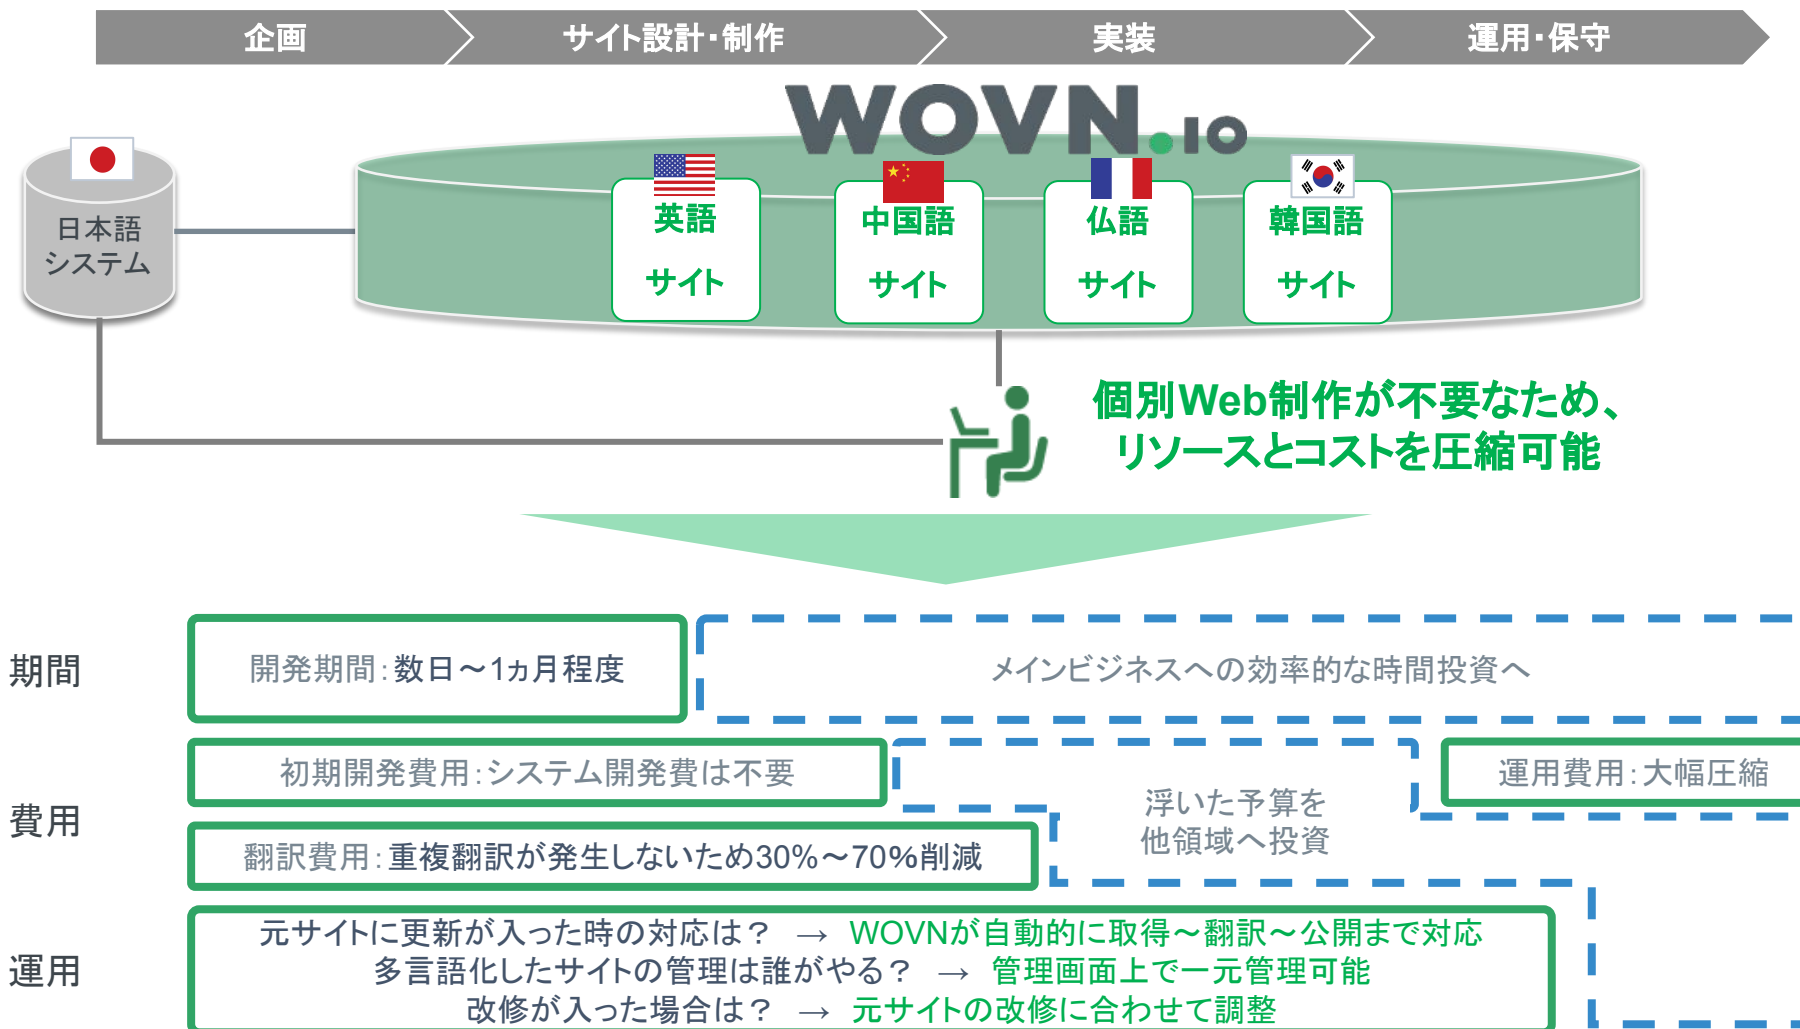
企画

サイト設計・制作

実装

運用・保守

WOVN.io

日本語
システム

英語
サイト

中国語
サイト

仏語
サイト

韓国語
サイト

個別Web制作が不要なため、
リソースとコストを圧縮可能

期間

開発期間：数日〜1ヵ月程度

メインビジネスへの効率的な時間投資へ

費用

初期開発費用：システム開発費は不要

浮いた予算を
他領域へ投資

運用費用：大幅圧縮

翻訳費用：重複翻訳が発生しないため30%〜70%削減

運用

元サイトに更新が入った時の対応は？ → WOVNが自動的に取得〜翻訳〜公開まで対応
多言語化したサイトの管理は誰がやる？ → 管理画面上で一元管理可能
改修が入った場合は？ → 元サイトの改修に合わせて調整